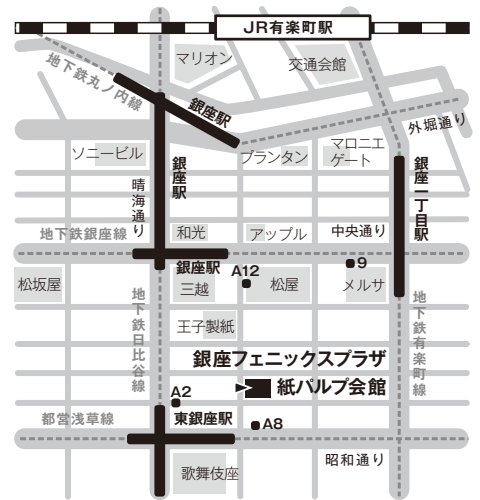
JR有楽町駅
マリオン
交通会館
地下鉄丸ノ内線
銀座駅
外堀通り
ソニービル
銀座駅
プランタン
マロニエゲート
銀座一丁目駅
晴海通り
和光
アップル
中央通り
地下鉄銀座線
銀座駅
A12
9
松坂屋
三越
松屋
メルサ
地下鉄日比谷線
王子製紙
地下鉄有楽町線
銀座フェニックスプラザ
A2
紙パルプ会館
都営浅草線
東銀座駅
A8
昭和通り
歌舞伎座